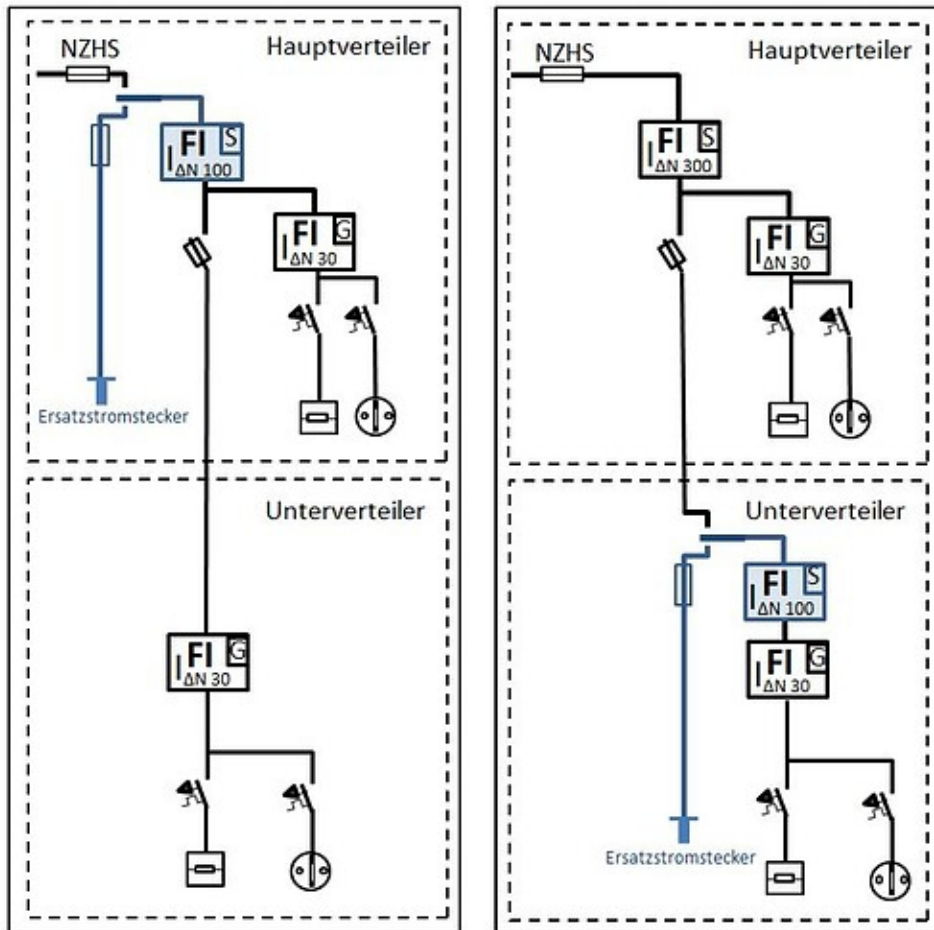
NZHS

Hauptverteiler

FI S
$I_{\Delta N}$ 100

FI G
$I_{\Delta N}$ 30

Ersatzstromstecker

Unterverteiler

FI G
$I_{\Delta N}$ 30

NZHS

Hauptverteiler

FI S
$I_{\Delta N}$ 300

FI G
$I_{\Delta N}$ 30

Unterverteiler

FI S
$I_{\Delta N}$ 100

FI G
$I_{\Delta N}$ 30

Ersatzstromstecker